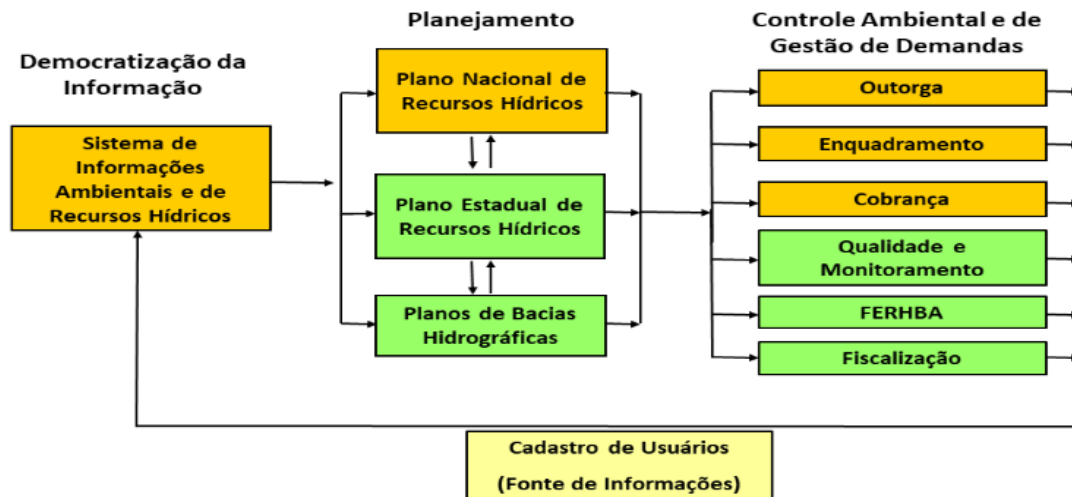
Democratização da Informação

Sistema de Informações Ambientais e de Recursos Hídricos

Planejamento

Plano Nacional de Recursos Hídricos

Plano Estadual de Recursos Hídricos

Planos de Bacias Hidrográficas

Controle Ambiental e de Gestão de Demandas

Outorga

Enquadramento

Cobrança

Qualidade e Monitoramento

FERHBA

Fiscalização

Cadastro de Usuários

(Fonte de Informações)